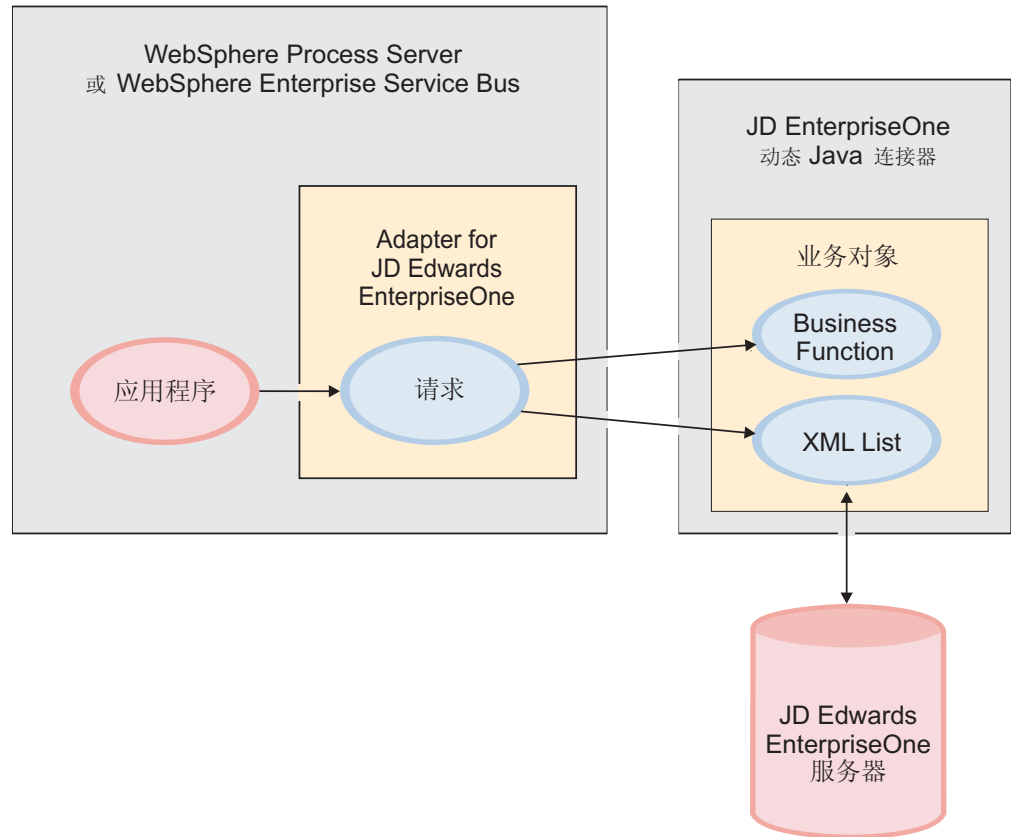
WebSphere Process Server
或 WebSphere Enterprise Service Bus

Adapter for JD Edwards EnterpriseOne

应用程序

请求

JD EnterpriseOne
动态 Java 连接器

业务对象

Business Function

XML List

JD Edwards EnterpriseOne
服务器